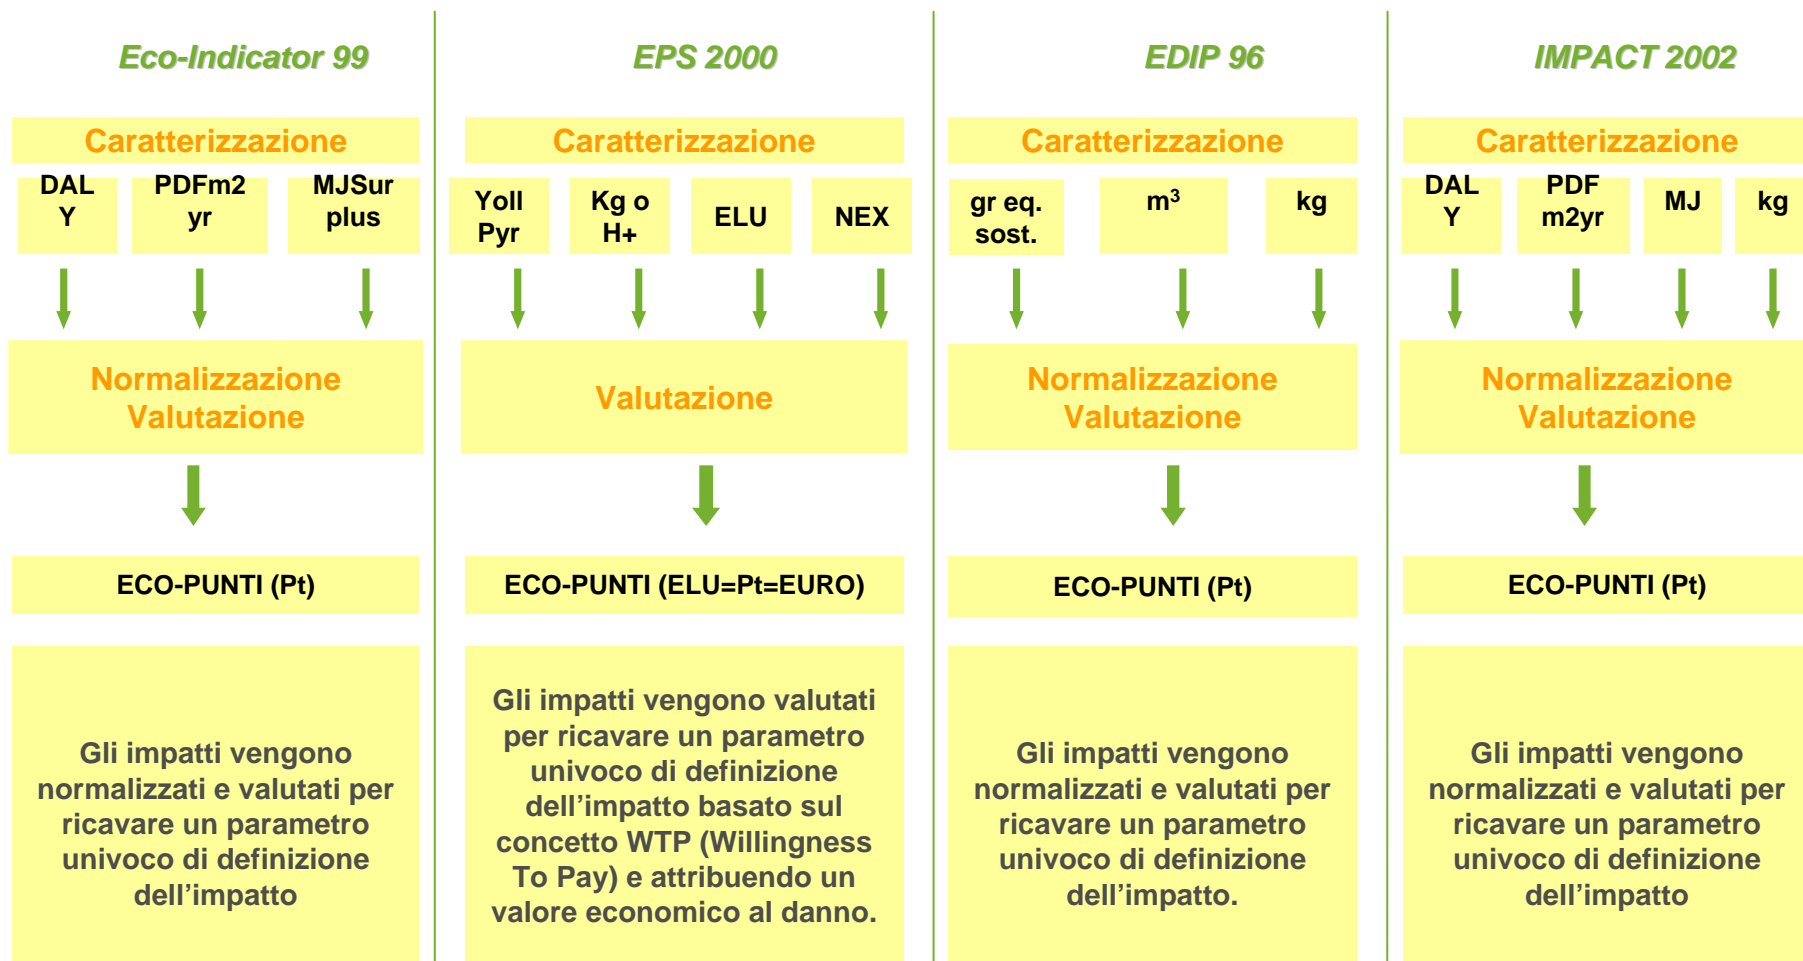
Eco-Indicator 99

Caratterizzazione

DALY

PDFm2 yr

MJSur plus

Normalizzazione Valutazione

ECO-PUNTI (Pt)

Gli impatti vengono normalizzati e valutati per ricavare un parametro univoco di definizione dell'impatto

EPS 2000

Caratterizzazione

Yoll Pyr

Kg o H+

ELU

NEX

Valutazione

ECO-PUNTI (ELU=Pt=EURO)

Gli impatti vengono valutati per ricavare un parametro univoco di definizione dell'impatto basato sul concetto WTP (Willingness To Pay) e attribuendo un valore economico al danno.

EDIP 96

Caratterizzazione

gr eq. sost.

$m^3$

kg

Normalizzazione Valutazione

ECO-PUNTI (Pt)

Gli impatti vengono normalizzati e valutati per ricavare un parametro univoco di definizione dell'impatto.

IMPACT 2002

Caratterizzazione

DALY

PDF m2yr

MJ

kg

Normalizzazione Valutazione

ECO-PUNTI (Pt)

Gli impatti vengono normalizzati e valutati per ricavare un parametro univoco di definizione dell'impatto